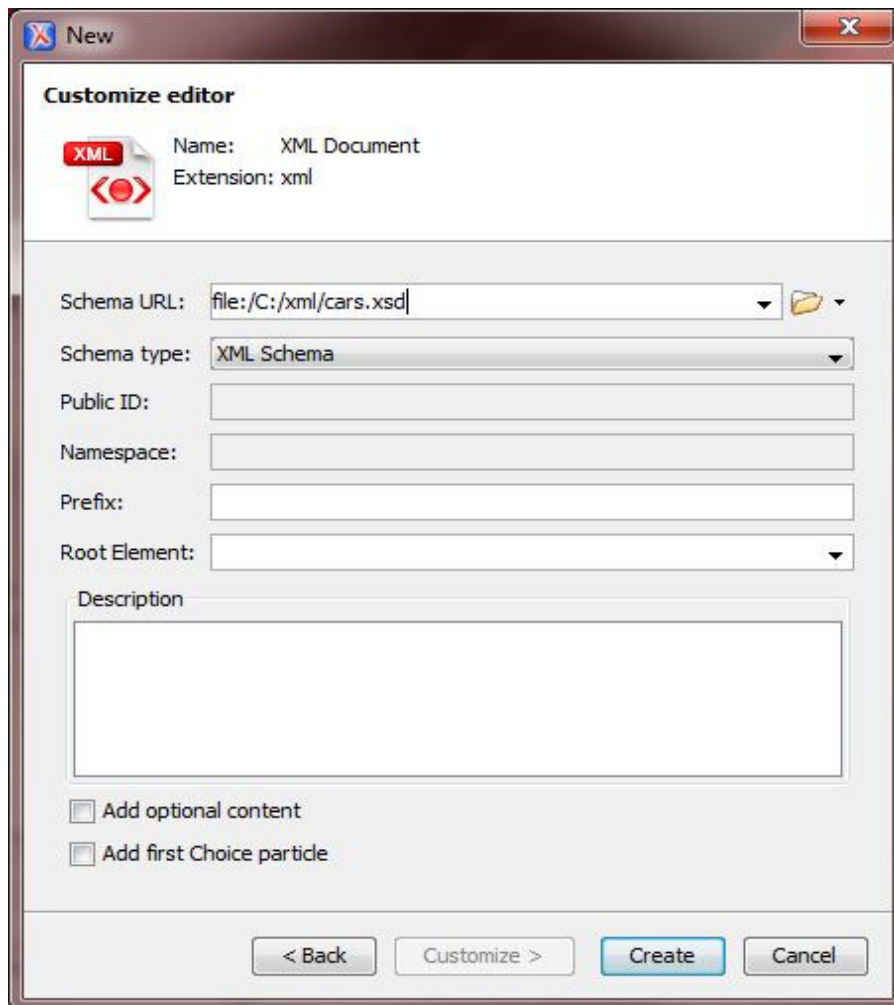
New

Customize editor

XML

Name: XML Document
Extension: xml

Schema URL: file:/C:/xml/cars.xsd

Schema type: XML Schema

Public ID:

Namespace:

Prefix:

Root Element:

Description

Add optional content

Add first Choice particle

< Back Customize > Create Cancel